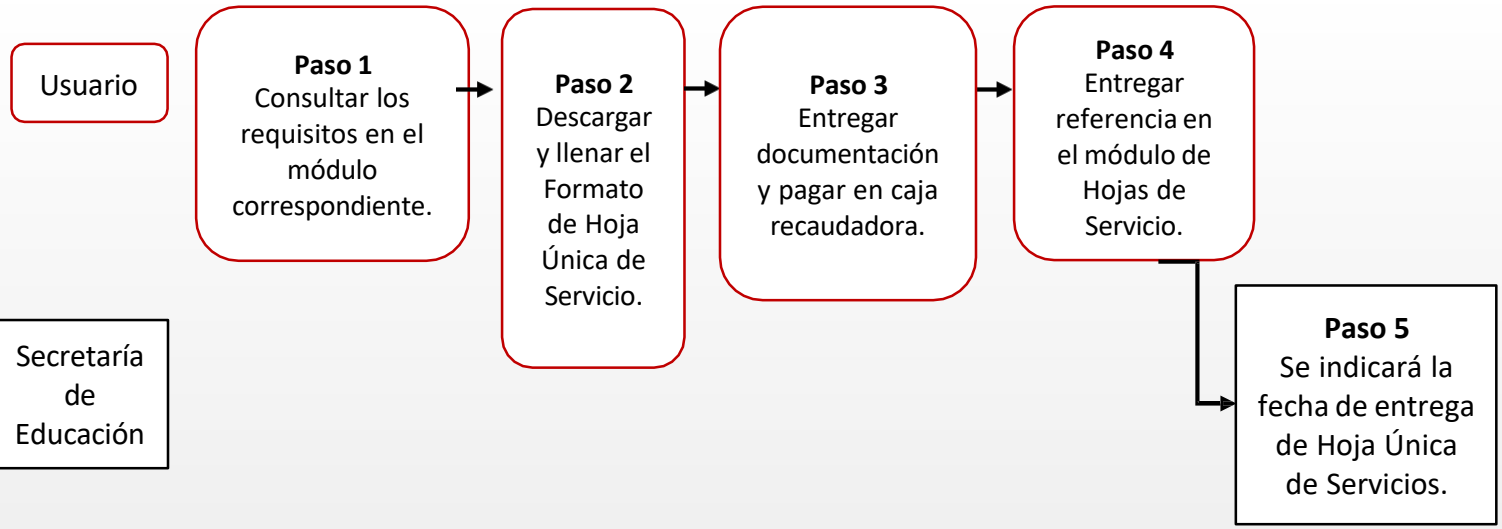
Usuario

**Paso 1**
Consultar los requisitos en el módulo correspondiente.

**Paso 2**
Descargar y llenar el Formato de Hoja Única de Servicio.

**Paso 3**
Entregar documentación y pagar en caja recaudadora.

**Paso 4**
Entregar referencia en el módulo de Hojas de Servicio.

Secretaría de Educación

**Paso 5**
Se indicará la fecha de entrega de Hoja Única de Servicios.